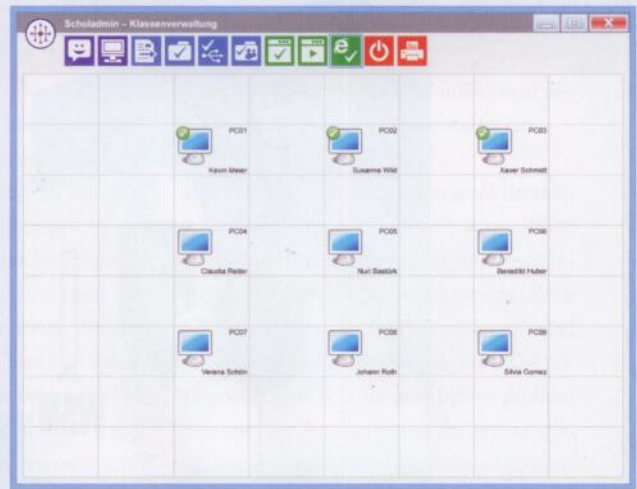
Schuladmin – Klassenverwaltung

PC01
Kevin Meier

PC02
Susanne Wild

PC03
Xaver Schmidt

PC04
Claudia Reiter

PC05
Nuri Bastürk

PC06
Benedikt Huber

PC07
Verena Schön

PC08
Johann Roth

PC09
Silvia Gomez